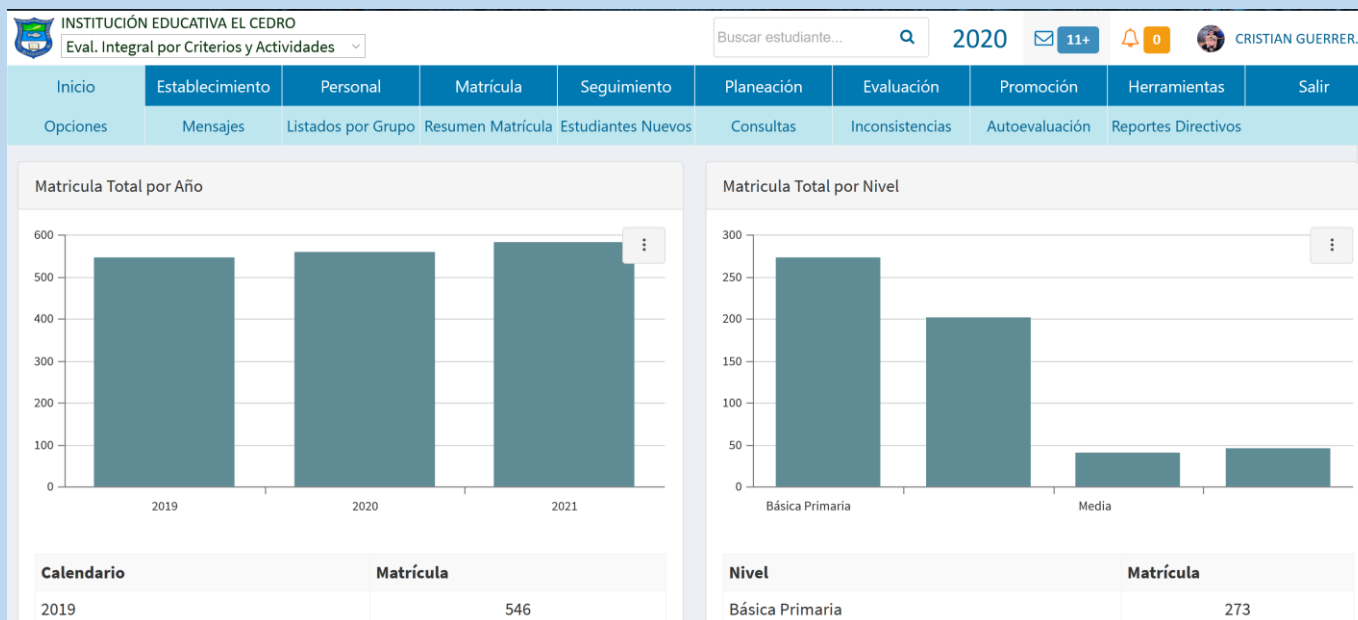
INSTITUCIÓN EDUCATIVA EL CEDRO
Eval. Integral por Criterios y Actividades

Buscar estudiante...

2020

11+

0

CRISTIAN GUERRER.

Inicio | Establecimiento | Personal | Matrícula | Seguimiento | Planeación | Evaluación | Promoción | Herramientas | Salir

Opciones | Mensajes | Listados por Grupo | Resumen Matrícula | Estudiantes Nuevos | Consultas | Inconsistencias | Autoevaluación | Reportes Directivos

Matricula Total por Año

600
500
400
300
200
100
0
2019
2020
2021

| Calendario | Matrícula |
|---|---|
| 2019 | 546 |

Matricula Total por Nivel

300
250
200
150
100
50
0
Básica Primaria
Media

| Nivel | Matrícula |
|---|---|
| Básica Primaria | 273 |